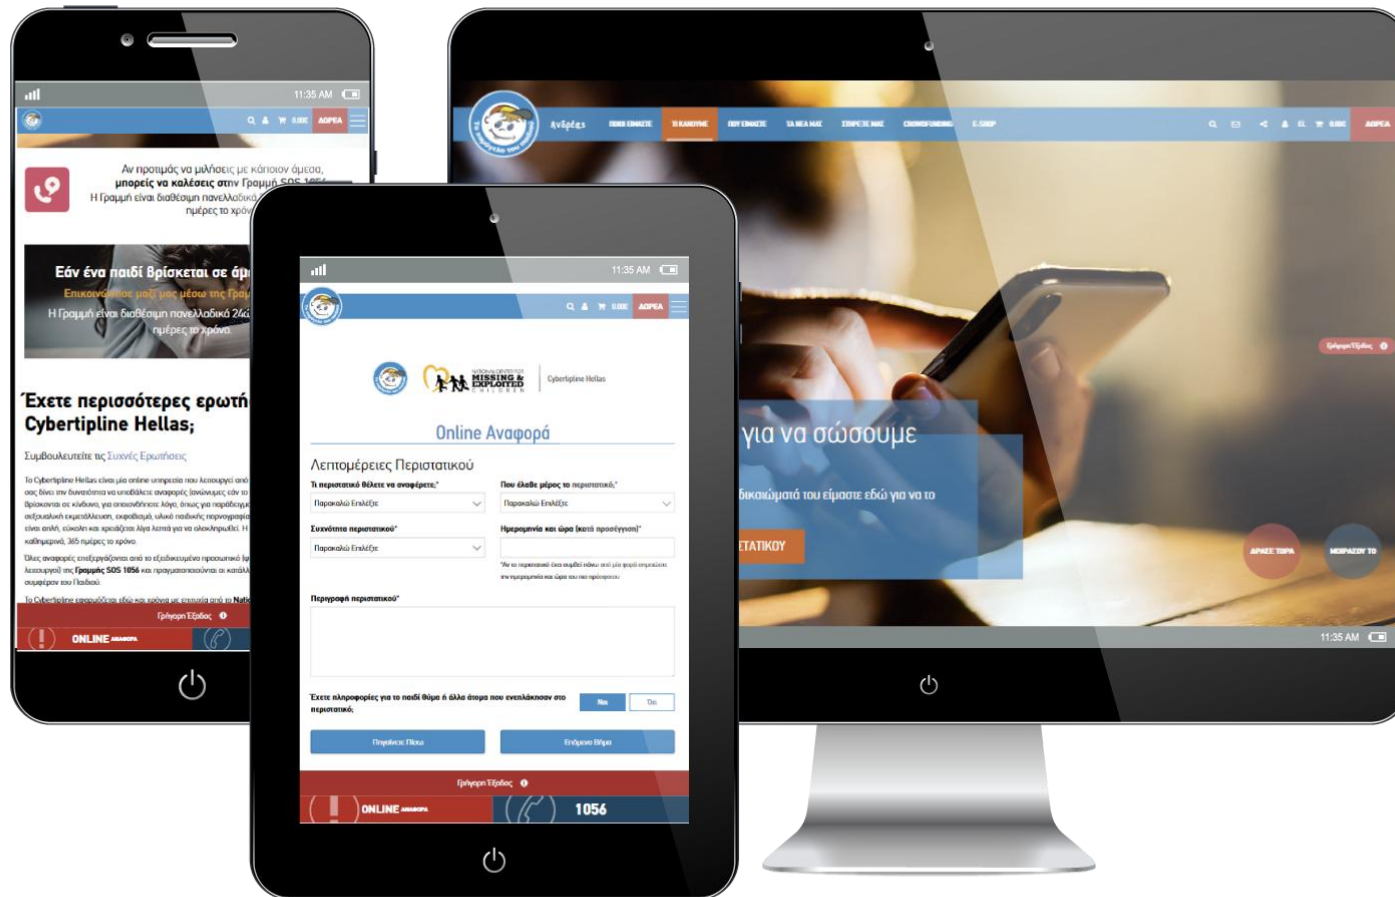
11:35 AM
ΔΩΡΕΑ
Αν προτιμάς να μιλήσεις με κάποιον άμεσα, μπορείς να καλέσεις στην Γραμμή SOS 1056
Η Γραμμή είναι διαθέσιμη πανελλαδικά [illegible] ημέρες το χρόνο
Εάν ένα παιδί βρίσκεται σε άμ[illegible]
Επικοινώνησε μαζί μας μέσω της Γραμ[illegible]
Η Γραμμή είναι διαθέσιμη πανελλαδικά 24/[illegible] ημέρες το χρόνο
Έχετε περισσότερες ερωτή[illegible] Cybertipline Hellas;
Συμβουλευτείτε τις Συχνές Ερωτήσεις
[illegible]
Γρήγορη Έξοδος
ONLINE ΑΝΑΦΟΡΑ

11:35 AM
ΔΩΡΕΑ
MISSING & EXPLOITED CHILDREN
Cybertipline Hellas
Online Αναφορά
Λεπτομέρειες Περιστατικού
Τι περιστατικό θέλετε να αναφέρετε;*
Παρακαλώ Επιλέξτε
Που έλαβε μέρος το περιστατικό;*
Παρακαλώ Επιλέξτε
Συχνότητα περιστατικού*
Παρακαλώ Επιλέξτε
Ημερομηνία και ώρα (κατά προσέγγιση)*
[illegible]
Περιγραφή περιστατικού*
Έχετε πληροφορίες για το παιδί θύμα ή άλλα άτομα που ενεπλάκησαν στο περιστατικό;
Ναι
Όχι
Προηγούμενο Πίσω
Επόμενο Βήμα
Γρήγορη Έξοδος
ONLINE ΑΝΑΦΟΡΑ
1056

Ανάγκες
ΠΟΙΟΙ ΕΙΜΑΣΤΕ
ΤΙ ΚΑΝΟΥΜΕ
ΠΟΥ ΕΙΜΑΣΤΕ
ΤΑ ΝΕΑ ΜΑΣ
ΣΤΗΡΙΞΤΕ ΜΑΣ
CROWDFUNDING
E-SHOP
ΔΩΡΕΑ
Γρήγορη Έξοδος
για να σώσουμε
δικαιώματά του είμαστε εδώ για να το
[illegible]ΕΤΑΤΙΚΟΥ
ΔΩΡΙΣΕ ΤΩΡΑ
ΜΟΙΡΑΣΟΥ ΤΟ
11:35 AM